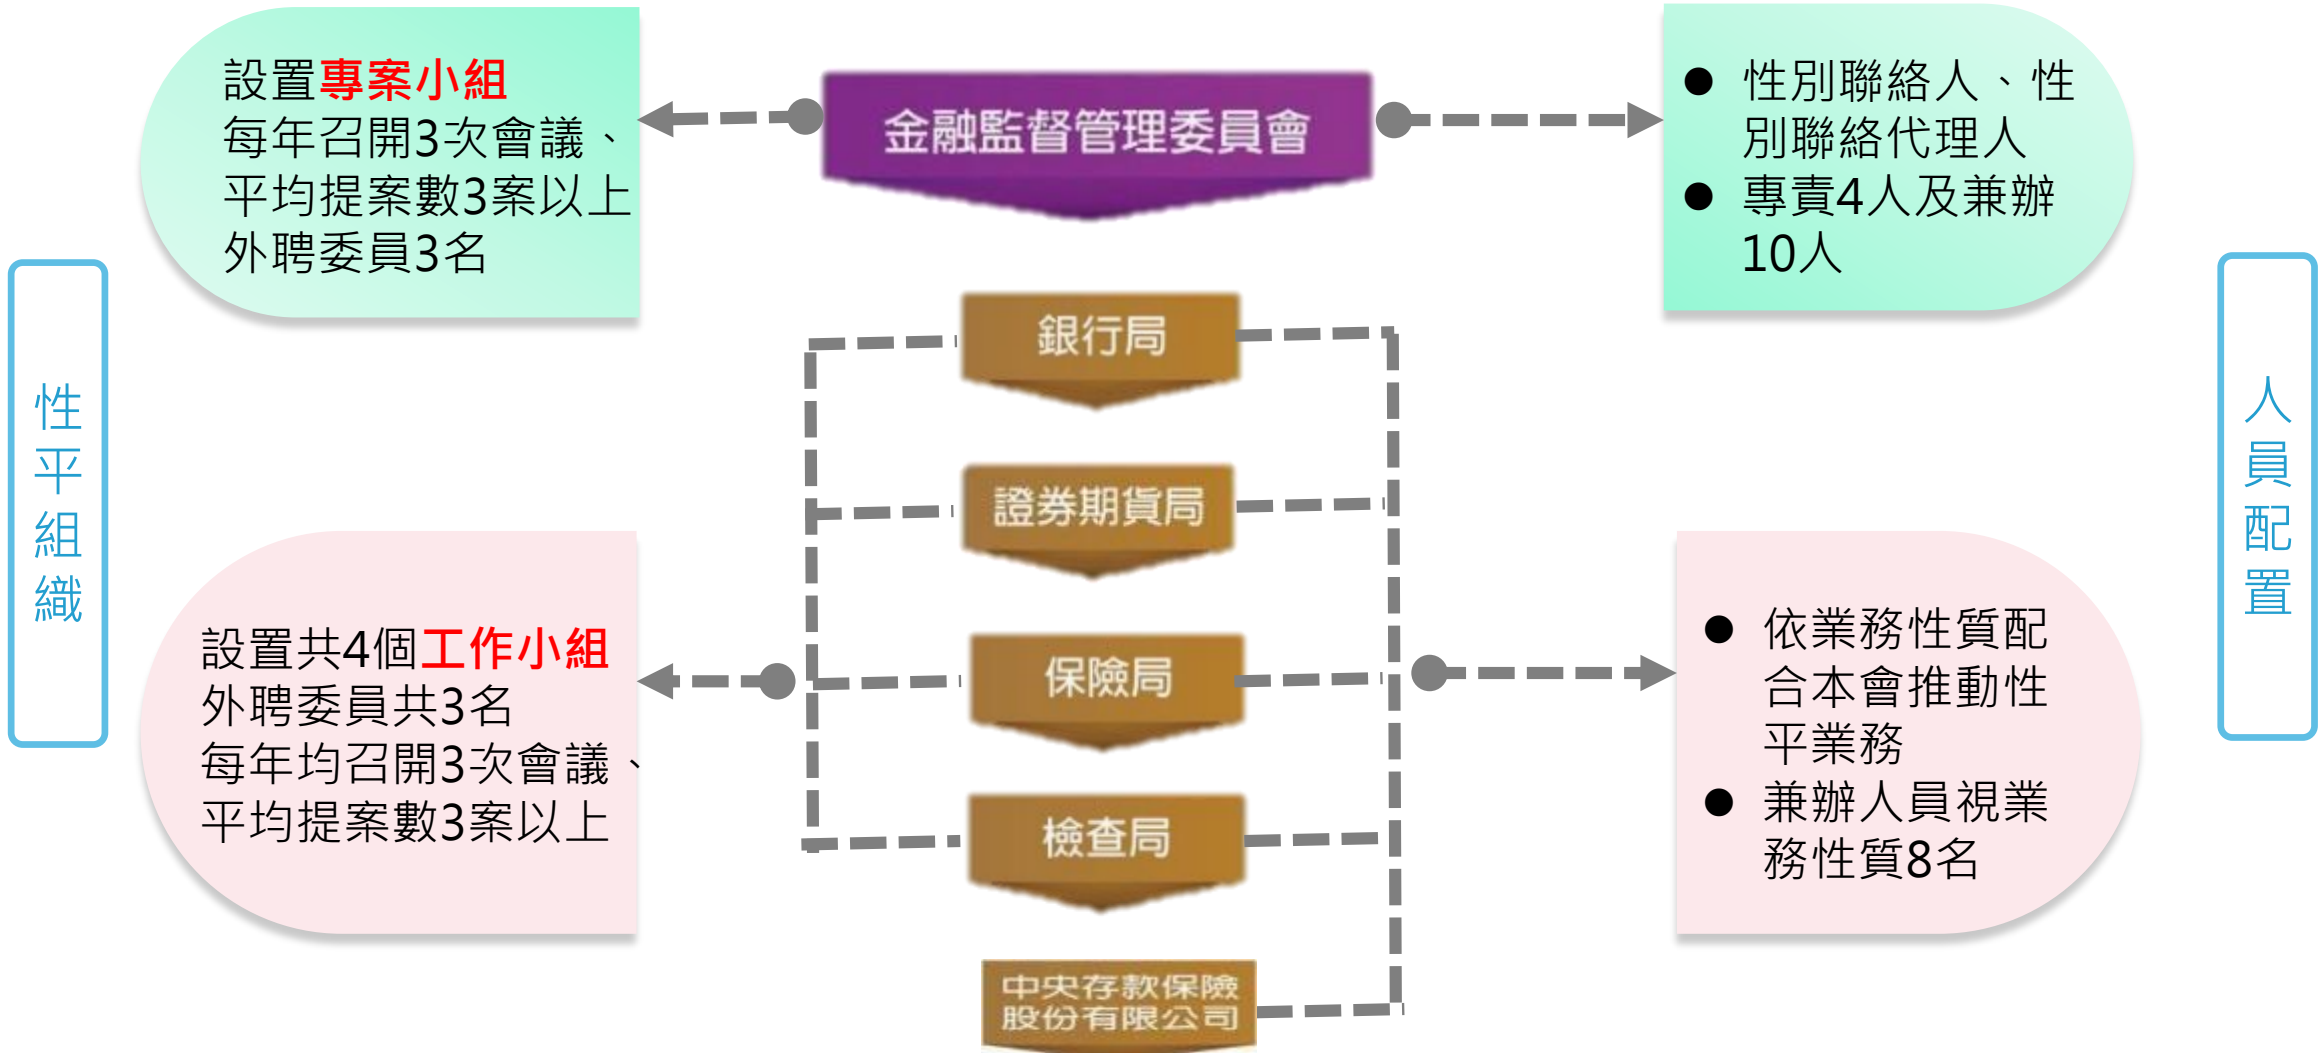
性平組織

設置專案小組
每年召開3次會議、
平均提案數3案以上
外聘委員3名

金融監督管理委員會

● 性別聯絡人、性別聯絡代理人
● 專責4人及兼辦10人

人員配置

銀行局

證券期貨局

保險局

檢查局

中央存款保險股份有限公司

設置共4個工作小組
外聘委員共3名
每年均召開3次會議、
平均提案數3案以上

● 依業務性質配合本會推動性平業務
● 兼辦人員視業務性質8名